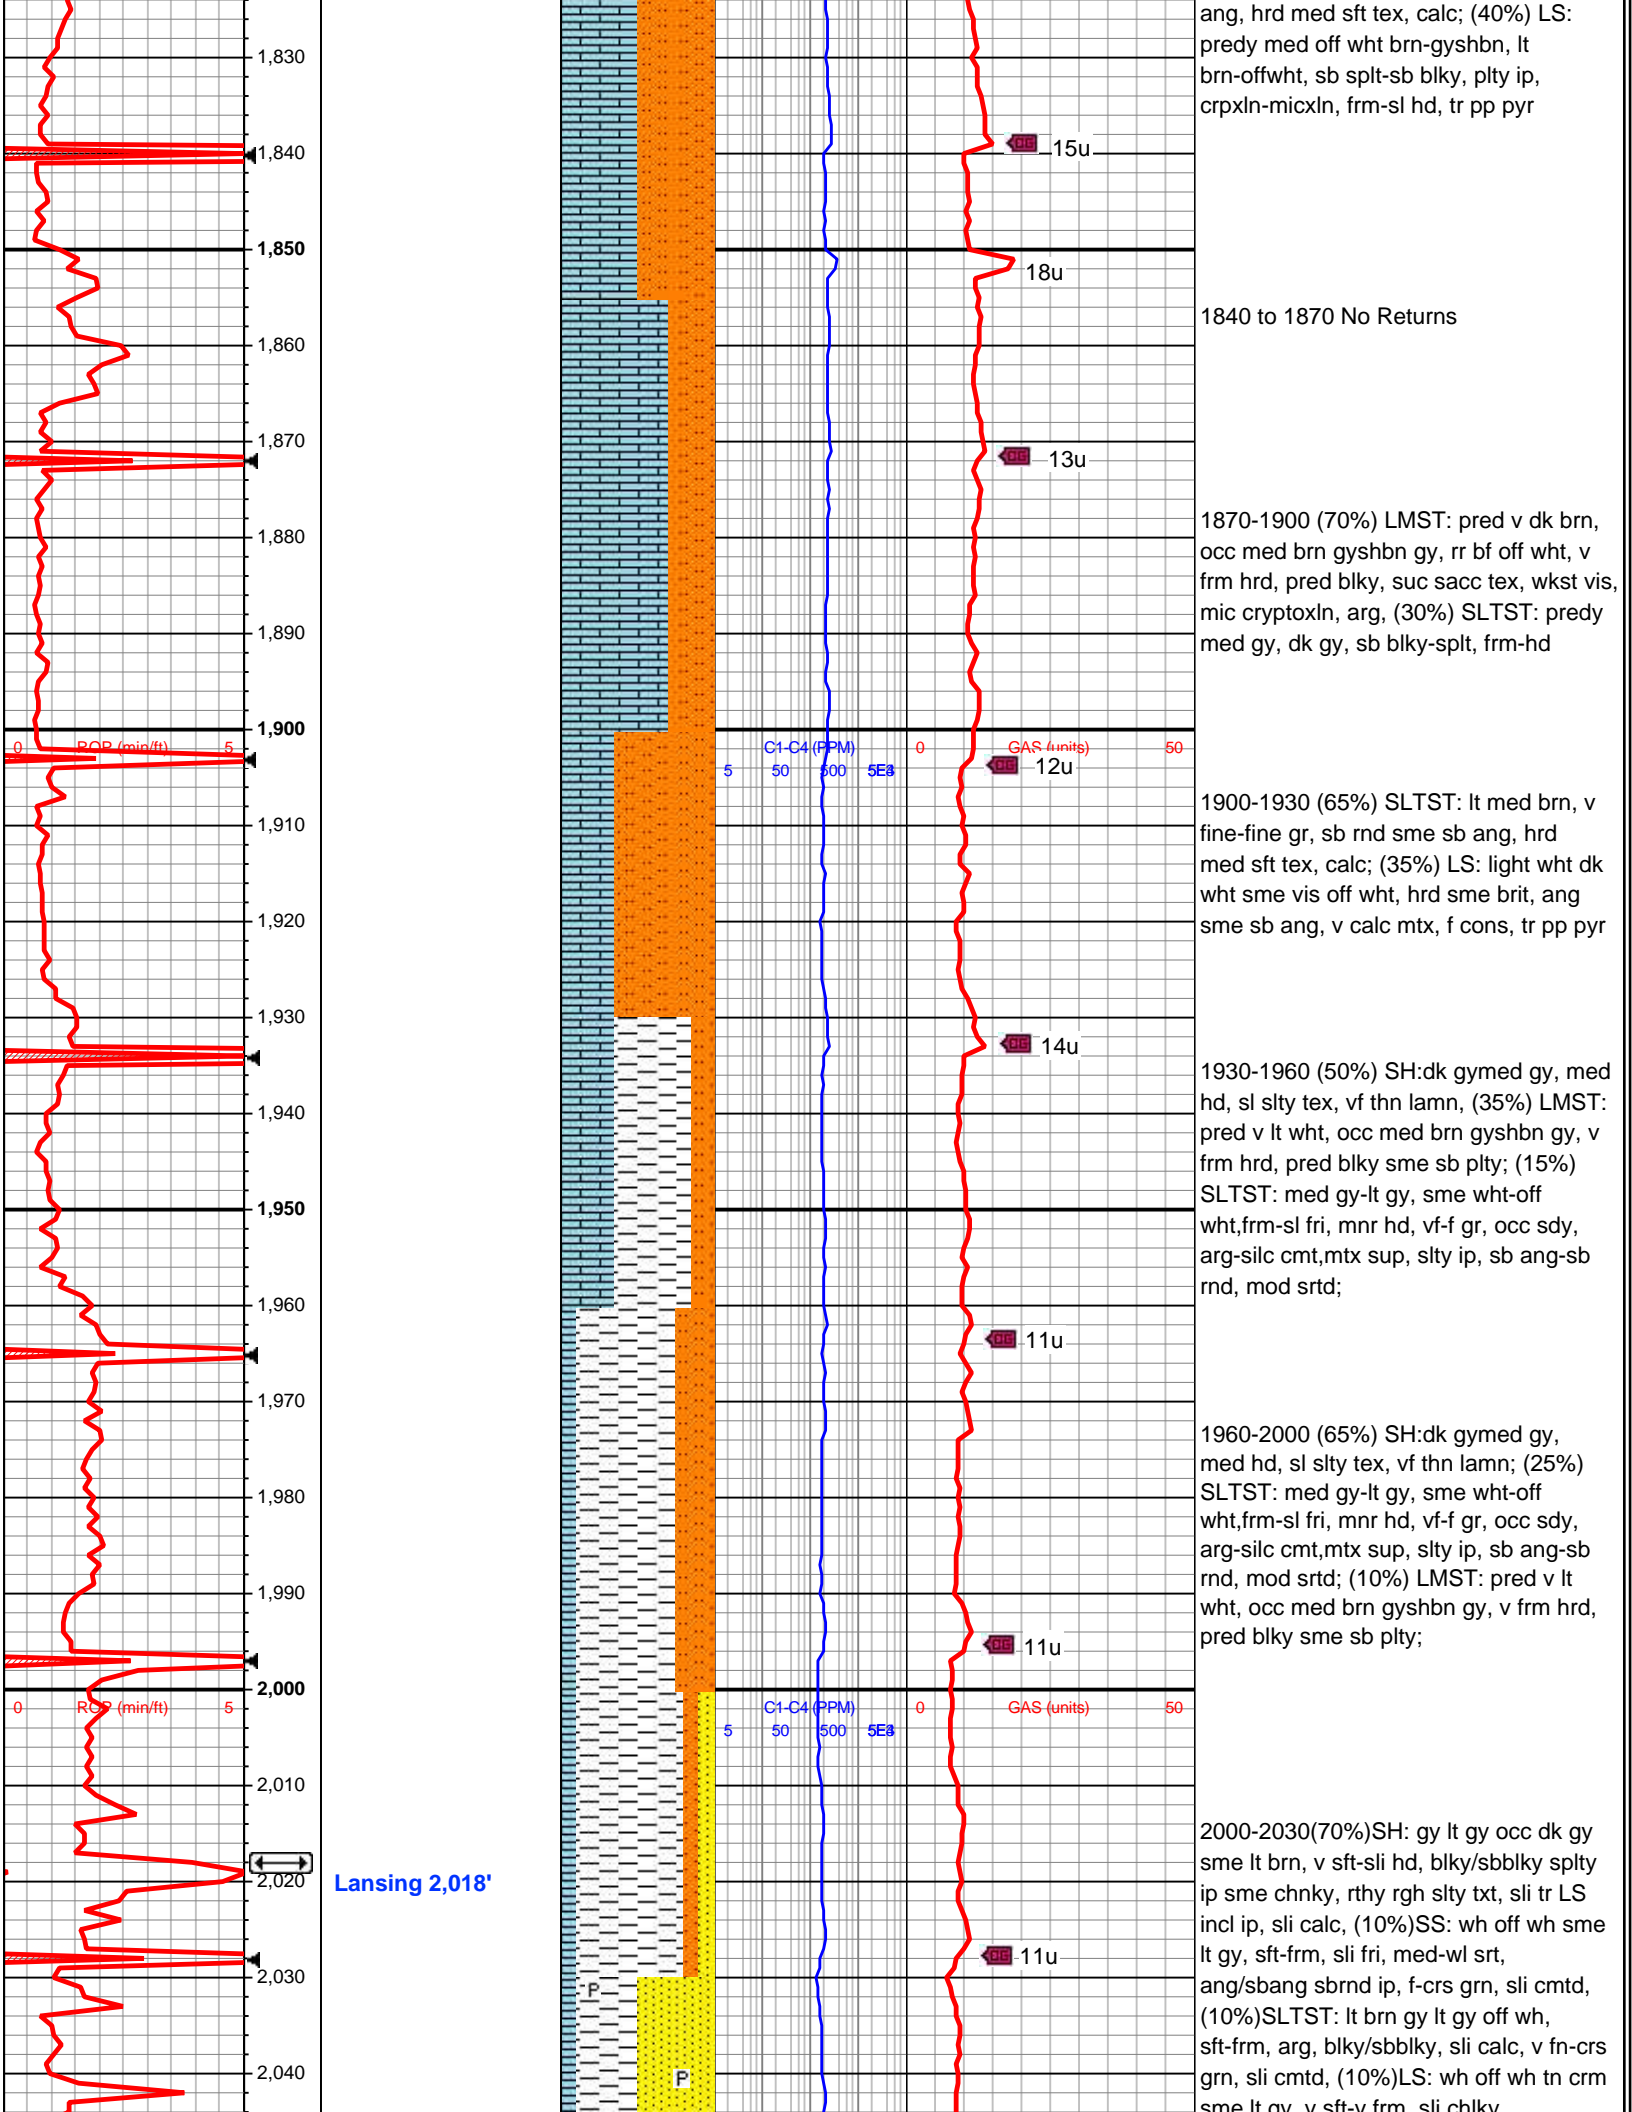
ang, hrd med sft tex, calc; (40%) LS: predy med off wht brn-gyshbn, lt brn-offwht, sb splt-sb blky, plty ip, crpxln-micxln, frm-sl hd, tr pp pyr

1,830
1,840
15u
1,850
18u
1,860
1840 to 1870 No Returns
1,870
13u
1,880
1870-1900 (70%) LMST: pred v dk brn, occ med brn gyshbn gy, rr bf off wht, v frm hrd, pred blky, suc sacc tex, wkst vis, mic cryptoxln, arg, (30%) SLTST: predy med gy, dk gy, sb blky-splt, frm-hd
1,890
1,900
0 ROP (min/ft) 5
C1-C4 (PPM)
5 50 500 5E3
0 GAS (units) 50
12u
1,910
1900-1930 (65%) SLTST: lt med brn, v fine-fine gr, sb rnd sme sb ang, hrd med sft tex, calc; (35%) LS: light wht dk wht sme vis off wht, hrd sme brit, ang sme sb ang, v calc mtx, f cons, tr pp pyr
1,920
1,930
14u
1,940
1930-1960 (50%) SH:dk gymed gy, med hd, sl slty tex, vf thn lamn, (35%) LMST: pred v lt wht, occ med brn gyshbn gy, v frm hrd, pred blky sme sb plty; (15%) SLTST: med gy-lt gy, sme wht-off wht,frm-sl fri, mnr hd, vf-f gr, occ sdy, arg-silc cmt,mtx sup, slty ip, sb ang-sb rnd, mod srtd;
1,950
1,960
11u
1,970
1960-2000 (65%) SH:dk gymed gy, med hd, sl slty tex, vf thn lamn; (25%) SLTST: med gy-lt gy, sme wht-off wht,frm-sl fri, mnr hd, vf-f gr, occ sdy, arg-silc cmt,mtx sup, slty ip, sb ang-sb rnd, mod srtd; (10%) LMST: pred v lt wht, occ med brn gyshbn gy, v frm hrd, pred blky sme sb plty;
1,980
1,990
11u
2,000
0 ROP (min/ft) 5
C1-C4 (PPM)
5 50 500 5E3
0 GAS (units) 50
2,010
2000-2030(70%)SH: gy lt gy occ dk gy sme lt brn, v sft-sli hd, blky/sbblky splty ip sme chnky, rthy rgh slty txt, sli tr LS incl ip, sli calc, (10%)SS: wh off wh sme lt gy, sft-frm, sli fri, med-wl srt, ang/sbang sbrnd ip, f-crs grn, sli cmtd, (10%)SLTST: lt brn gy lt gy off wh, sft-frm, arg, blky/sbblky, sli calc, v fn-crs grn, sli cmtd, (10%)LS: wh off wh tn crm sme lt gy, v sft-v frm, sli chlky
2,020
Lansing 2,018'
11u
2,030
P
2,040
P